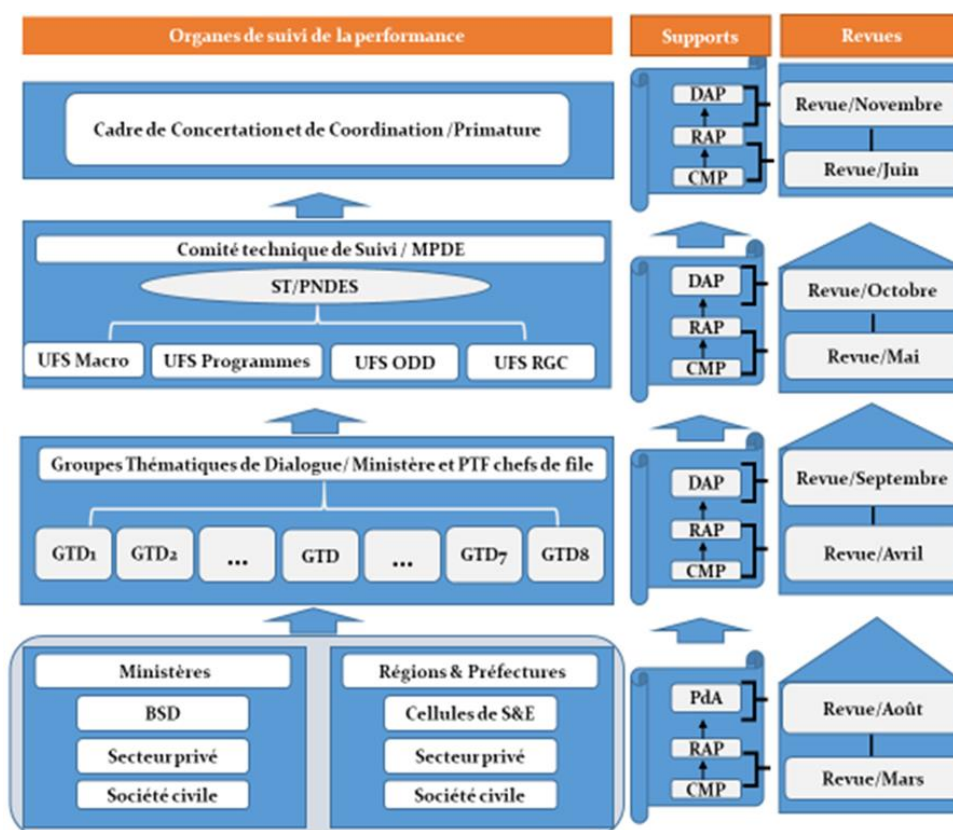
Organes de suivi de la performance

Supports

Revues

Cadre de Concertation et de Coordination / Primature

DAP
RAP
CMP

Revue/Novembre
Revue/Juin

Comité technique de Suivi / MPDE

ST/PNDES

UFS Macro
UFS Programmes
UFS ODD
UFS RGC

DAP
RAP
CMP

Revue/Octobre
Revue/Mai

Groupes Thématiques de Dialogue / Ministère et PTF chefs de file

GTD1
GTD2
...
GTD
...
GTD7
GTD8

DAP
RAP
CMP

Revue/Septembre
Revue/Avril

Ministères
BSD
Secteur privé
Société civile

Régions & Préfectures
Cellules de S&E
Secteur privé
Société civile

PdA
RAP
CMP

Revue/Août
Revue/Mars